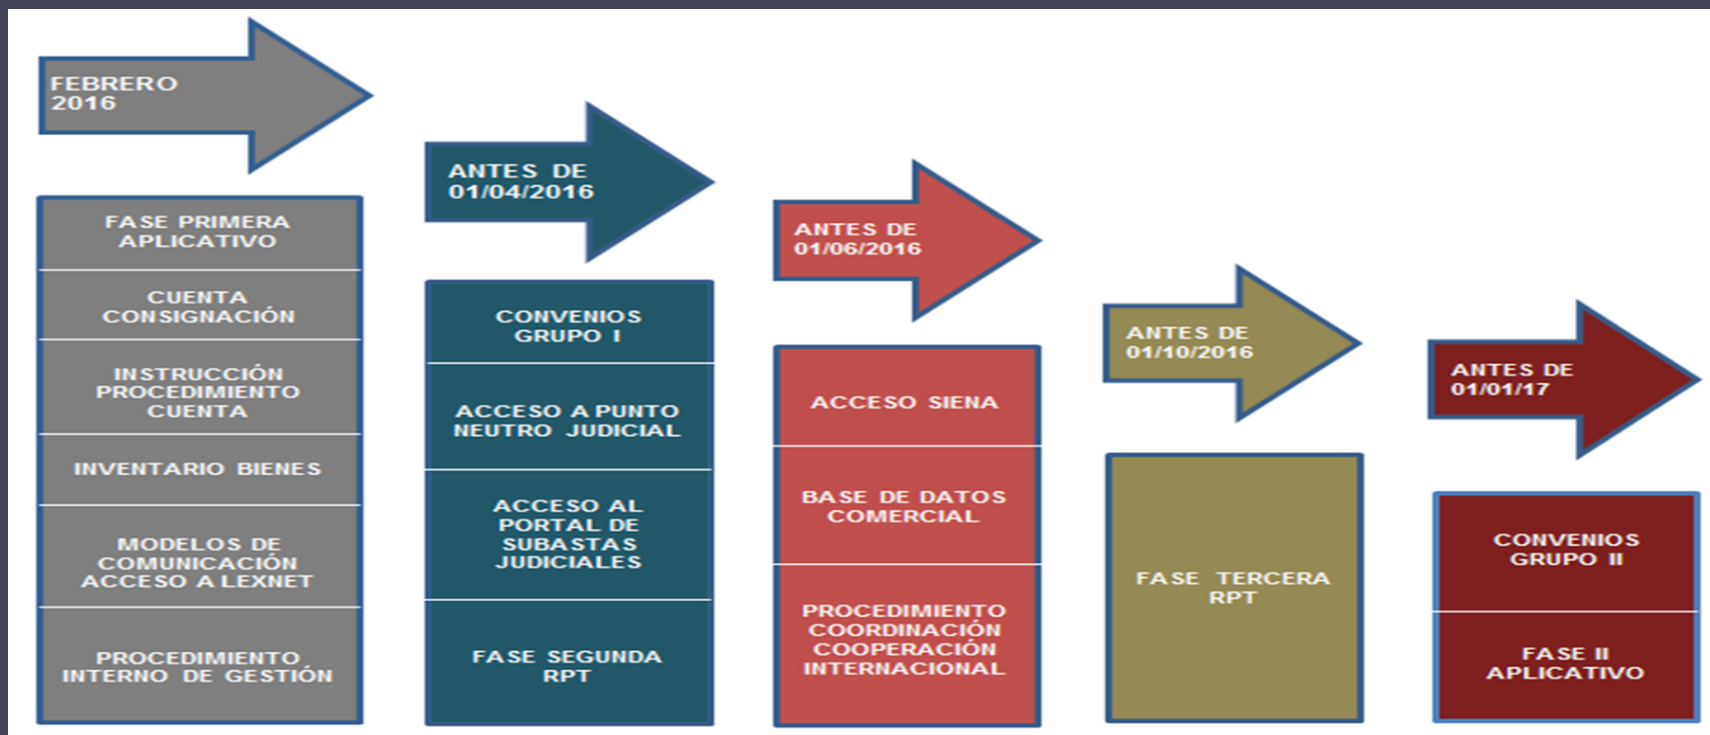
FEBRERO 2016

FASE PRIMERA APLICATIVO

CUENTA CONSIGNACIÓN

INSTRUCCIÓN PROCEDIMIENTO CUENTA

INVENTARIO BIENES

MODELOS DE COMUNICACIÓN ACCESO A LEXNET

PROCEDIMIENTO INTERNO DE GESTIÓN

ANTES DE 01/04/2016

CONVENIOS GRUPO I

ACCESO A PUNTO NEUTRO JUDICIAL

ACCESO AL PORTAL DE SUBASTAS JUDICIALES

FASE SEGUNDA RPT

ANTES DE 01/06/2016

ACCESO SIENA

BASE DE DATOS COMERCIAL

PROCEDIMIENTO COORDINACIÓN COOPERACIÓN INTERNACIONAL

ANTES DE 01/10/2016

FASE TERCERA RPT

ANTES DE 01/01/17

CONVENIOS GRUPO II

FASE II APLICATIVO